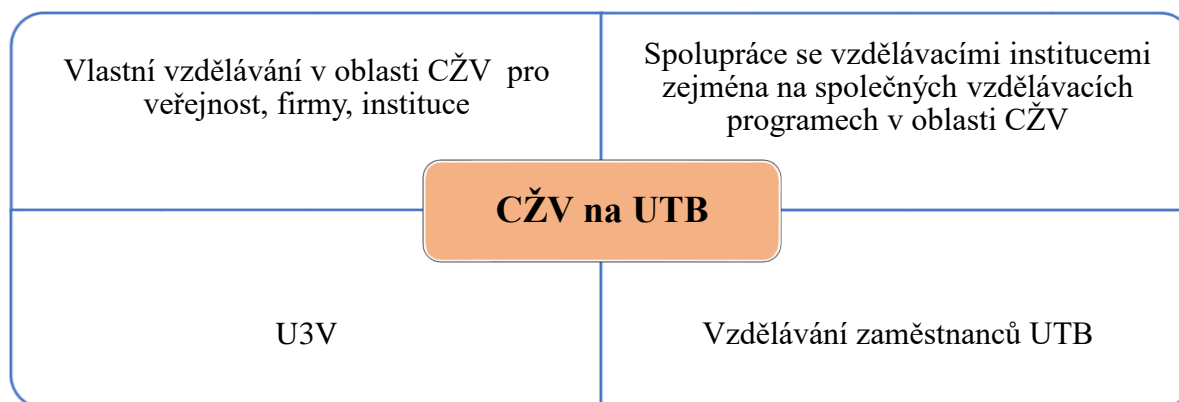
Vlastní vzdělávání v oblasti CŽV pro veřejnost, firmy, instituce

Spolupráce se vzdělávacími institucemi zejména na společných vzdělávacích programech v oblasti CŽV

CŽV na UTB

U3V

Vzdělávání zaměstnanců UTB